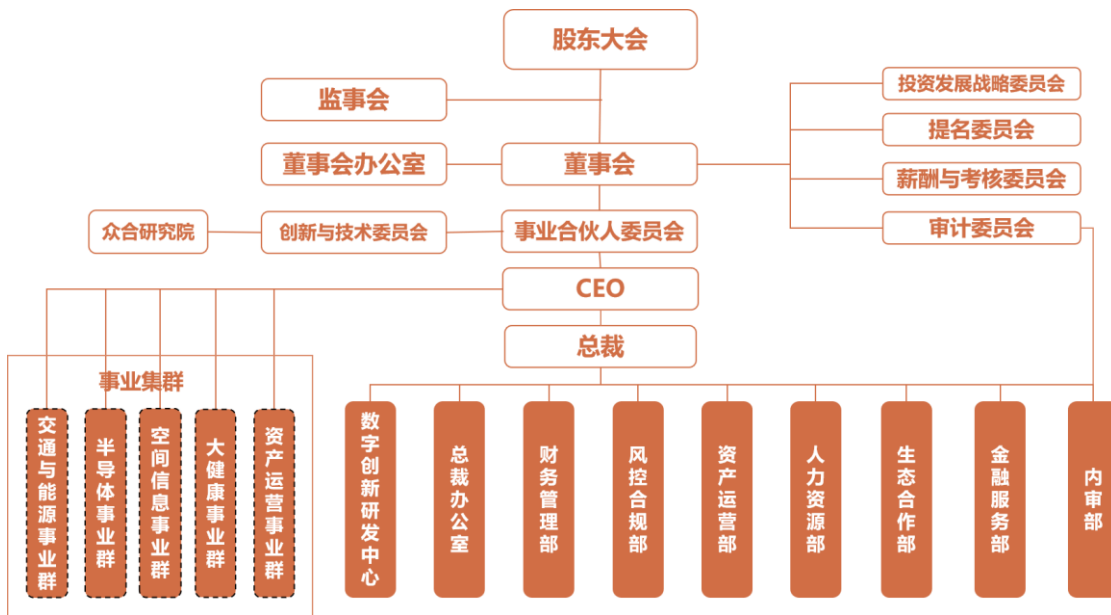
股东大会

监事会

投资发展战略委员会

提名委员会

董事会办公室

董事会

薪酬与考核委员会

众合研究院

创新与技术委员会

事业合伙人委员会

审计委员会

CEO

总裁

事业集群

交通与能源事业群

半导体事业群

空间信息事业群

大健康事业群

资产运营事业群

数字创新研发中心

总裁办公室

财务管理部

风控合规部

资产运营部

人力资源部

生态合作部

金融服务部

内审部